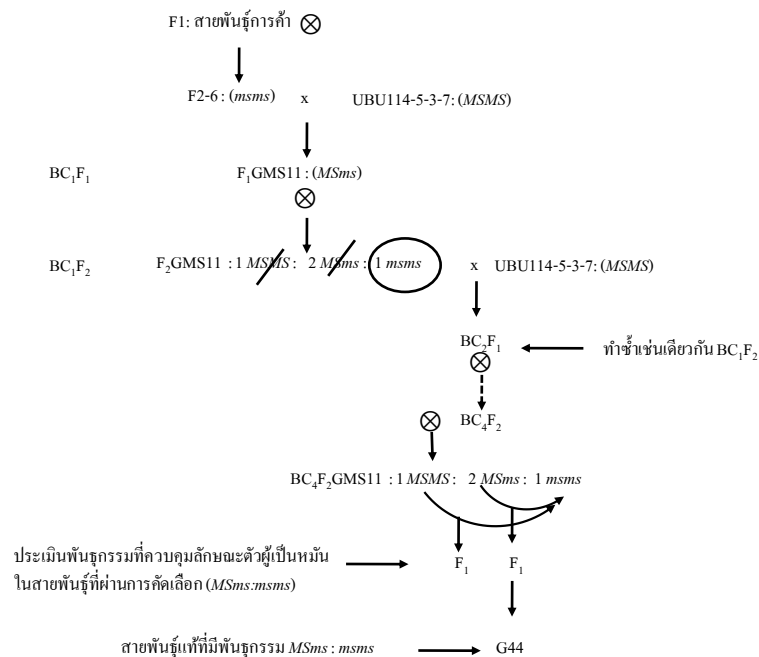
F1: สายพันธุ์การค้า $\otimes$

F2-6 : (*msms*) x UBU114-5-3-7: (*MSMS*)

$BC_1F_1$ $F_1$GMS11 : (*MSms*)

$\otimes$

$BC_1F_2$ $F_2$GMS11 : 1 *MSMS* : 2 *MSms* : 1 *msms* x UBU114-5-3-7: (*MSMS*)

$BC_2F_1$ ทำซ้ำเช่นเดียวกัน $BC_1F_2$

$\otimes$

$\otimes$ $BC_4F_2$

$BC_4F_2$GMS11 : 1 *MSMS* : 2 *MSms* : 1 *msms*

ประเมินพันธุกรรมที่ควบคุมลักษณะตัวผู้เป็นหมัน ในสายพันธุ์ที่ผ่านการคัดเลือก (*MSms:msms*) $F_1$ $F_1$

สายพันธุ์แท้ที่มีพันธุกรรม *MSms* : *msms* G44